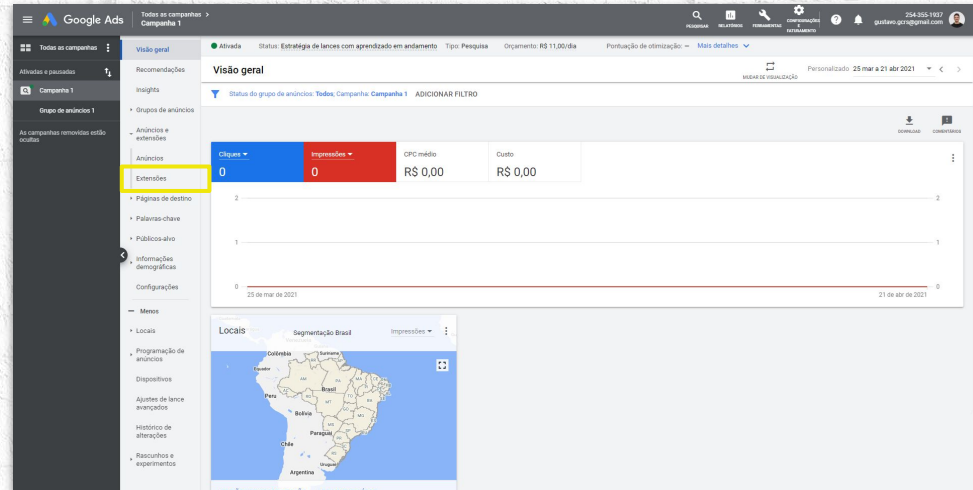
Google Ads

Todas as campanhas >
Campanha 1

PESQUISA RELATÓRIOS FERRAMENTAS CONFIGURAÇÕES E FATURAMENTO

254-355-1937
gustavo.gcra@gmail.com

Todas as campanhas

Ativadas e pausadas

Campanha 1

Grupo de anúncios 1

As campanhas removidas estão ocultas

Visão geral
Recomendações
Insights
Grupos de anúncios
Anúncios e extensões
Anúncios
Extensões
Páginas de destino
Palavras-chave
Públicos-alvo
Informações demográficas
Configurações
— Menos
Locais
Programação de anúncios
Dispositivos
Ajustes de lance avançados
Histórico de alterações
Rascunhos e experimentos

Ativada Status: Estratégia de lances com aprendizado em andamento Tipo: Pesquisa Orçamento: R$ 11,00/dia Pontuação de otimização: — Mais detalhes

Visão geral

MUDAR DE VISUALIZAÇÃO

Personalizado 25 mar a 21 abr 2021

Status do grupo de anúncios: Todos, Campanha: Campanha 1 ADICIONAR FILTRO

DOWNLOAD COMENTÁRIOS

| Cliques | Impressões | CPC médio | Custo |
|---|---|---|---|
| 0 | 0 | R$ 0,00 | R$ 0,00 |

2
1
0
25 de mar de 2021
21 de abr de 2021

Locais
Segmentação Brasil
Impressões

Colômbia
Equador
Suriname
Peru
Brasil
Bolívia
Paraguai
Chile
Uruguai
Argentina
AM PA MA CE MT GO MS MG SP PR RS BA TO PI